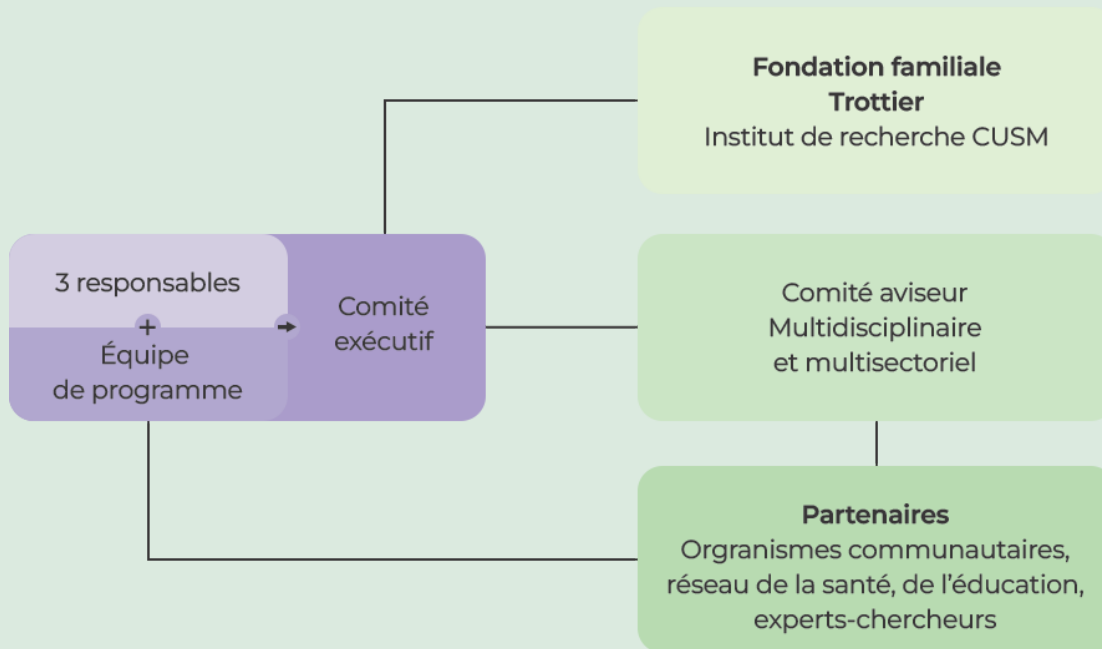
3 responsables
+
Équipe de programme

Comité exécutif

**Fondation familiale Trottier**
Institut de recherche CUSM

Comité aviseur
Multidisciplinaire
et multisectoriel

**Partenaires**
Orgranismes communautaires, réseau de la santé, de l'éducation, experts-chercheurs